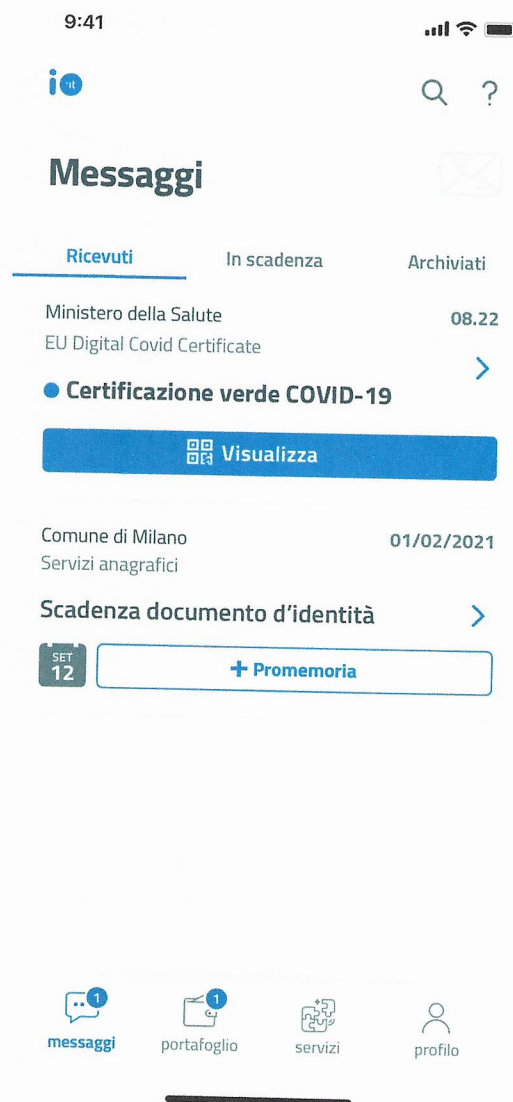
9:41

io

Messaggi

Ricevuti
In scadenza
Archiviati

Ministero della Salute
08.22
EU Digital Covid Certificate

Certificazione verde COVID-19

Visualizza

Comune di Milano
01/02/2021
Servizi anagrafici

Scadenza documento d'identità

SET
12

+ Promemoria

1
messaggi
1
portafoglio
servizi
profilo